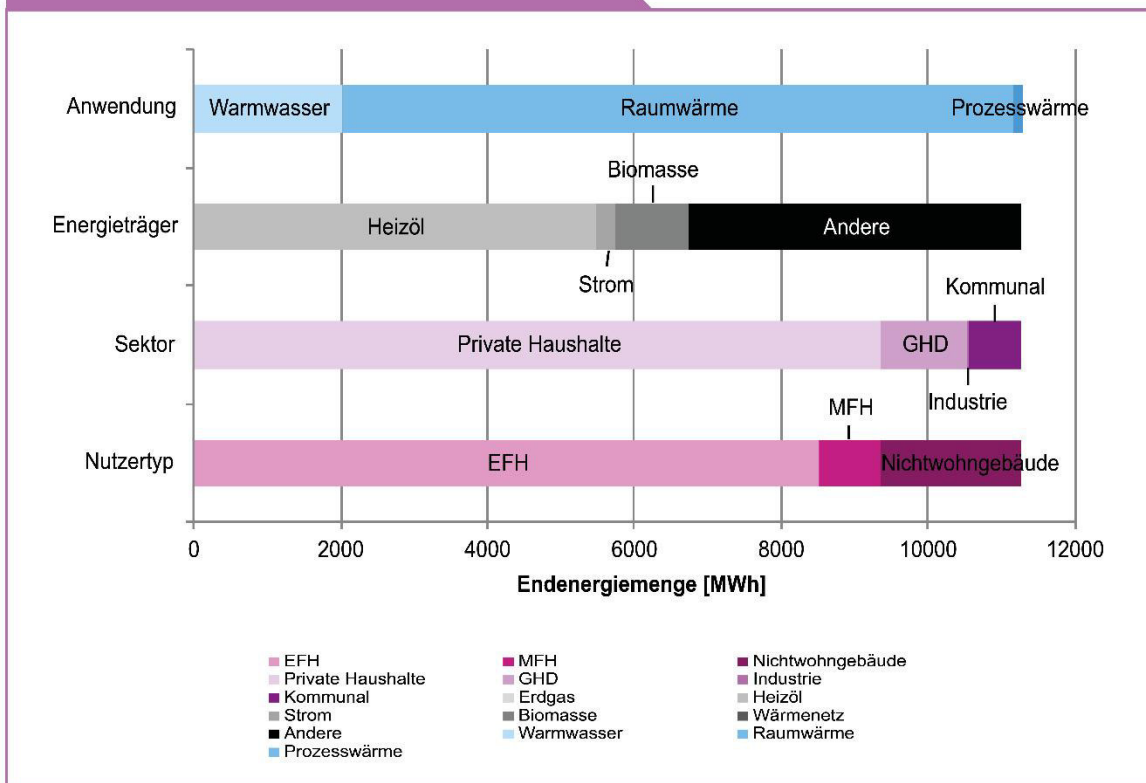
Anwendung
Warmwasser
Raumwärme
Prozesswärme

Energieträger
Biomasse
Heizöl
Andere
Strom

Sektor
Kommunal
Private Haushalte
GHD
Industrie

Nutzertyp
MFH
EFH
Nichtwohngebäude

0 2000 4000 6000 8000 10000 12000
Endenergiemenge [MWh]

| | | |
|---|---|---|
| EFH | MFH | Nichtwohngebäude |
| Private Haushalte | GHD | Industrie |
| Kommunal | Erdgas | Heizöl |
| Strom | Biomasse | Wärmenetz |
| Andere | Warmwasser | Raumwärme |
| Prozesswärme | | |